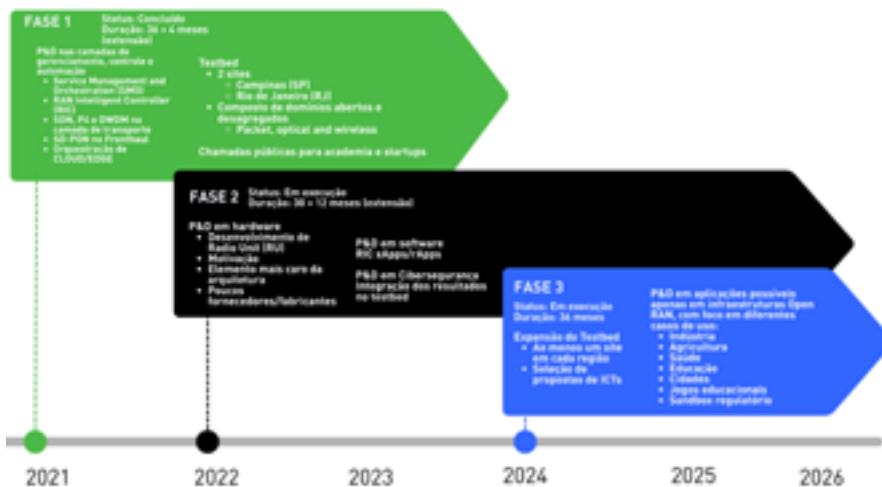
FASE 1

Status: Concluído
Duração: 36 + 4 meses (extensão)

P&D nas camadas de gerenciamento, controle e automação
- Service Management and Orchestration (SMO)
- RAN Intelligent Controller (RIC)
- SDN, P4 e DWDM na camada de transporte
- 50-PON no Fronthaul
- Orquestração de CLOUD/EDGE

Testbed
- 2 sites
  - Campinas (SP)
  - Rio de Janeiro (RJ)
- Composto de domínios abertos e desagregados
  - Packet, optical and wireless

Chamadas públicas para academia e startups

FASE 2

Status: Em execução
Duração: 30 + 12 meses (extensão)

P&D em hardware
- Desenvolvimento de Radio Unit (RU)
- Motivação
- Elemento mais caro da arquitetura
- Poucos fornecedores/fabricantes

P&D em software
RIC xApps/rApps

P&D em Cibersegurança
Integração dos resultados no testbed

FASE 3

Status: Em execução
Duração: 36 meses

Expansão do Testbed
- Ao menos um site em cada região
- Seleção de propostas de ICTs

P&D em aplicações possíveis apenas em infraestruturas Open RAN, com foco em diferentes casos de uso:
- Indústria
- Agricultura
- Saúde
- Educação
- Cidades
- Jogos educacionais
- Sandbox regulatório

2021
2022
2023
2024
2025
2026